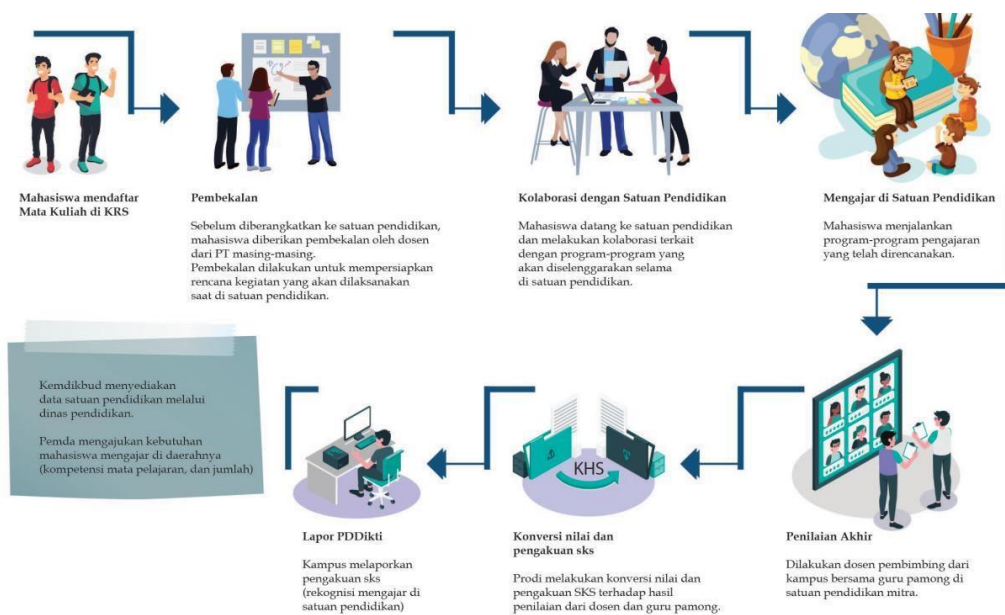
Mahasiswa mendaftar Mata Kuliah di KRS

Pembekalan

Sebelum diberangkatkan ke satuan pendidikan, mahasiswa diberikan pembekalan oleh dosen dari PT masing-masing.
Pembekalan dilakukan untuk mempersiapkan rencana kegiatan yang akan dilaksanakan saat di satuan pendidikan.

Kolaborasi dengan Satuan Pendidikan

Mahasiswa datang ke satuan pendidikan dan melakukan kolaborasi terkait dengan program-program yang akan diselenggarakan selama di satuan pendidikan.

Mengajar di Satuan Pendidikan

Mahasiswa menjalankan program-program pengajaran yang telah direncanakan.

Kemdikbud menyediakan data satuan pendidikan melalui dinas pendidikan.

Pemda mengajukan kebutuhan mahasiswa mengajar di daerahnya (kompetensi mata pelajaran, dan jumlah)

KHS

Lapor PDDikti

Kampus melaporkan pengakuan sks (rekognisi mengajar di satuan pendidikan)

Konversi nilai dan pengakuan sks

Prodi melakukan konversi nilai dan pengakuan SKS terhadap hasil penilaian dari dosen dan guru pamong.

Penilaian Akhir

Dilakukan dosen pembimbing dari kampus bersama guru pamong di satuan pendidikan mitra.